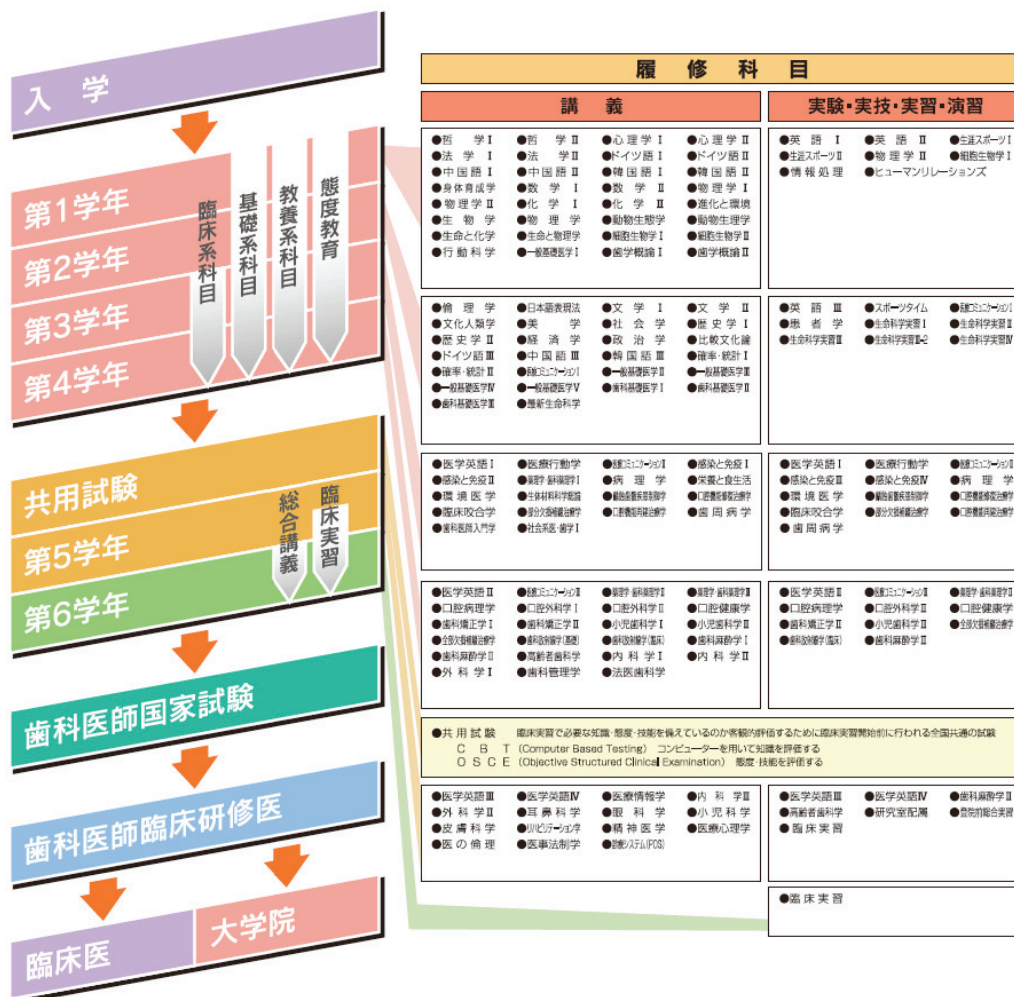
入学

第1学年
第2学年
第3学年
第4学年

臨床系科目
基礎系科目
教養系科目
態度教育

共用試験
第5学年
第6学年

総合講義
臨床実習

歯科医師国家試験

歯科医師臨床研修医

臨床医
大学院

履修科目

講義

実験・実技・実習・演習

●哲学Ⅰ ●哲学Ⅱ ●心理学Ⅰ ●心理学Ⅱ
●法学Ⅰ ●法学Ⅱ ●ドイツ語Ⅰ ●ドイツ語Ⅱ
●中国語Ⅰ ●中国語Ⅱ ●韓国語Ⅰ ●韓国語Ⅱ
●身体育成学 ●数学Ⅰ ●数学Ⅱ ●物理学Ⅰ
●物理学Ⅱ ●化学Ⅰ ●化学Ⅱ ●進化と環境
●生物学 ●物理学 ●動物生態学 ●動物生理学
●生命と化学 ●生命と物理学 ●細胞生物学Ⅰ ●細胞生物学Ⅱ
●行動科学 ●一般基礎医学Ⅰ ●歯学概論Ⅰ ●歯学概論Ⅱ

●英語Ⅰ ●英語Ⅱ ●生涯スポーツⅠ
●生涯スポーツⅡ ●物理学Ⅱ ●細胞生物学Ⅰ
●情報処理 ●ヒューマンリレーションズ

●倫理学 ●日本語表現法 ●文学Ⅰ ●文学Ⅱ
●文化人類学 ●美学 ●社会学 ●歴史学Ⅰ
●歴史学Ⅱ ●経済学 ●政治学 ●比較文化論
●ドイツ語Ⅲ ●中国語Ⅲ ●韓国語Ⅲ ●確率・統計Ⅰ
●確率・統計Ⅱ ●医療コミュニケーションⅠ ●一般基礎医学Ⅱ ●一般基礎医学Ⅲ
●一般基礎医学Ⅳ ●一般基礎医学Ⅴ ●歯科基礎医学Ⅰ ●歯科基礎医学Ⅱ
●歯科基礎医学Ⅲ ●最新生命科学

●英語Ⅲ ●スポーツタイム ●医療コミュニケーションⅠ
●患者学 ●生命科学実習Ⅰ ●生命科学実習Ⅱ
●生命科学実習Ⅲ ●生命科学実習Ⅲ-2 ●生命科学実習Ⅳ

●医学英語Ⅰ ●医療行動学 ●医療コミュニケーションⅡ ●感染と免疫Ⅰ
●感染と免疫Ⅱ ●薬理学・歯科薬理学Ⅰ ●病理学 ●栄養と食生活
●環境医学 ●生体材料科学概論 ●顎顔面機能形態学 ●口腔機能修復治療学
●臨床咬合学 ●部分欠損補綴治療学 ●口腔機能再建治療学 ●歯周病学
●歯科医師入門学 ●社会系医・歯学Ⅰ

●医学英語Ⅰ ●医療行動学 ●医療コミュニケーションⅡ
●感染と免疫Ⅲ ●感染と免疫Ⅳ ●病理学
●環境医学 ●顎顔面機能形態学 ●口腔機能修復治療学
●臨床咬合学 ●部分欠損補綴治療学 ●口腔機能再建治療学
●歯周病学

●医学英語Ⅱ ●医療コミュニケーションⅢ ●薬理学・歯科薬理学Ⅱ ●薬理学・歯科薬理学Ⅲ
●口腔病理学 ●口腔外科学Ⅰ ●口腔外科学Ⅱ ●口腔健康学
●歯科矯正学Ⅰ ●歯科矯正学Ⅱ ●小児歯科学Ⅰ ●小児歯科学Ⅱ
●全部欠損補綴治療学 ●歯科放射線学(基礎) ●歯科放射線学(臨床) ●歯科麻酔学Ⅰ
●歯科麻酔学Ⅱ ●高齢者歯科学 ●内科学Ⅰ ●内科学Ⅱ
●外科学Ⅰ ●歯科管理学 ●法医歯科学

●医学英語Ⅱ ●医療コミュニケーションⅢ ●薬理学・歯科薬理学Ⅲ
●口腔病理学 ●口腔外科学Ⅱ ●口腔健康学
●歯科矯正学Ⅱ ●小児歯科学Ⅱ ●全部欠損補綴治療学
●歯科放射線学(臨床) ●歯科麻酔学Ⅱ

●共用試験 臨床実習で必要な知識・態度・技能を備えているのか客観的評価するために臨床実習開始前に行われる全国共通の試験
C B T (Computer Based Testing) コンピューターを用いて知識を評価する
O S C E (Objective Structured Clinical Examination) 態度・技能を評価する

●医学英語Ⅲ ●医学英語Ⅳ ●医療情報学 ●内科学Ⅲ
●外科学Ⅱ ●耳鼻科学 ●眼科学 ●小児科学
●皮膚科学 ●リハビリテーション学 ●精神医学 ●医療心理学
●医の倫理 ●医事法制学 ●診断システム(POS)

●医学英語Ⅲ ●医学英語Ⅳ ●歯科麻酔学Ⅱ
●高齢者歯科学 ●研究室配属 ●臨床前総合実習
●臨床実習

●臨床実習